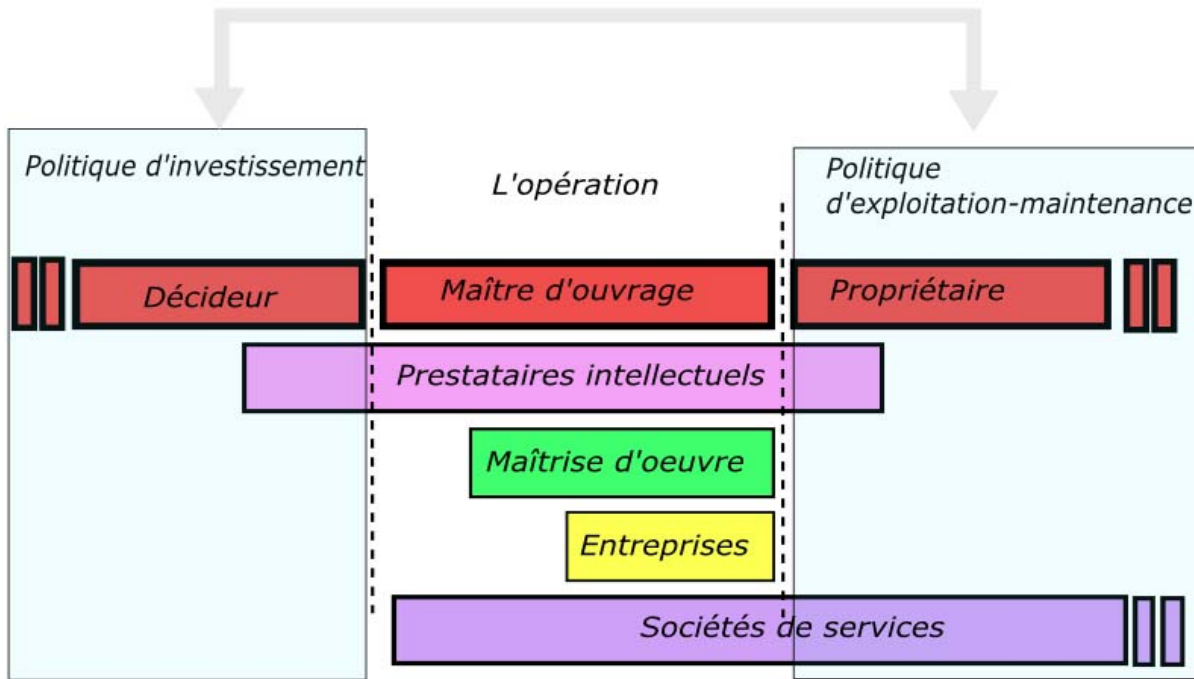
Politique d'investissement

L'opération

Politique d'exploitation-maintenance

Décideur

Maître d'ouvrage

Propriétaire

Prestataires intellectuels

Maîtrise d'oeuvre

Entreprises

Sociétés de services